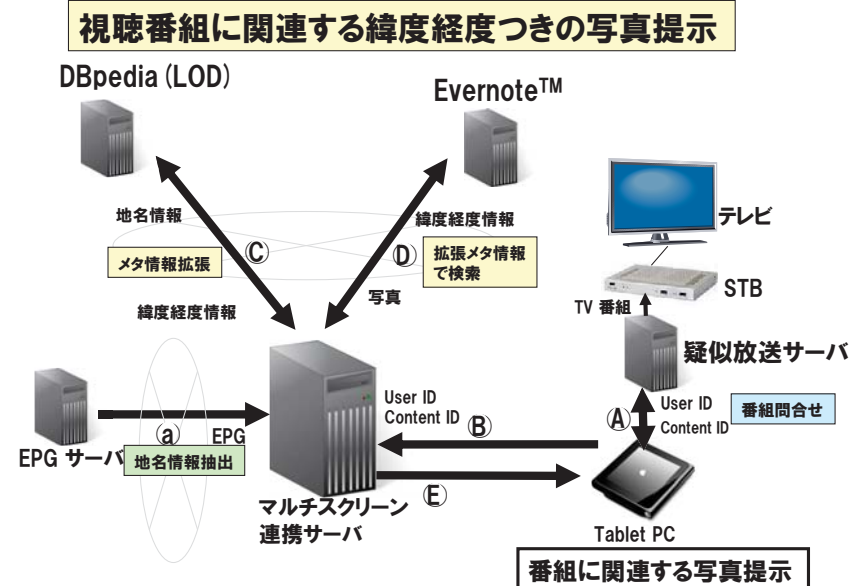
視聴番組に関連する緯度経度つきの写真提示

DBpedia (LOD)

Evernote™

地名情報

緯度経度情報

メタ情報拡張

Ⓒ

Ⓓ

拡張メタ情報で検索

テレビ

写真

STB

TV 番組

緯度経度情報

疑似放送サーバ

User ID
Content ID

User ID
Content ID

Ⓑ

Ⓐ

番組問合せ

ⓐ

EPG

EPG サーバ

地名情報抽出

Ⓔ

マルチスクリーン連携サーバ

Tablet PC

番組に関連する写真提示